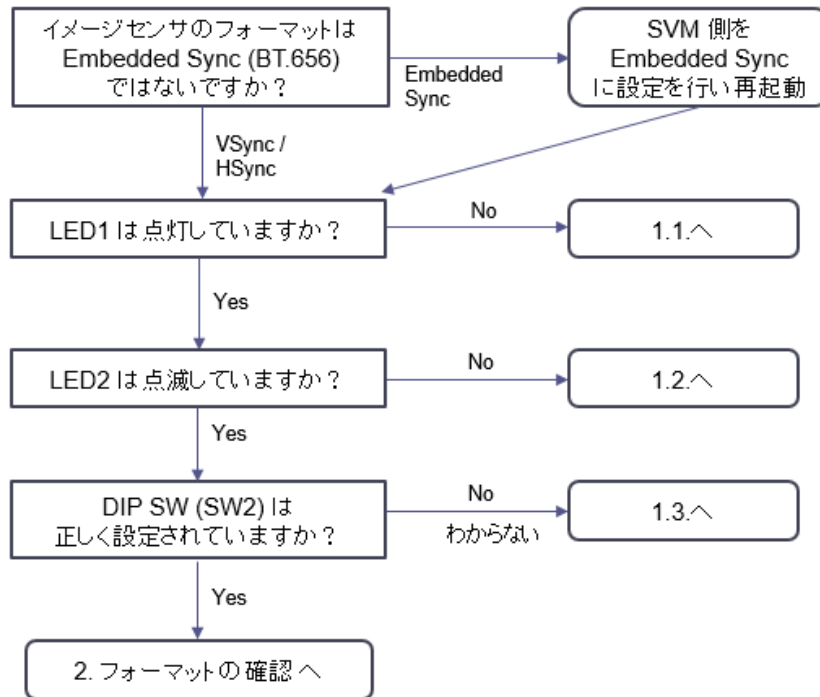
イメージセンサのフォーマットは Embedded Sync (BT.656) ではないですか？

Embedded Sync

SVM 側を Embedded Sync に設定を行い再起動

VSync / HSync

LED1 は点灯していますか？

No

1.1.へ

Yes

LED2 は点滅していますか？

No

1.2.へ

Yes

DIP SW (SW2) は 正しく設定されていますか？

No

わからない

1.3.へ

Yes

2. フォーマットの 確認 へ